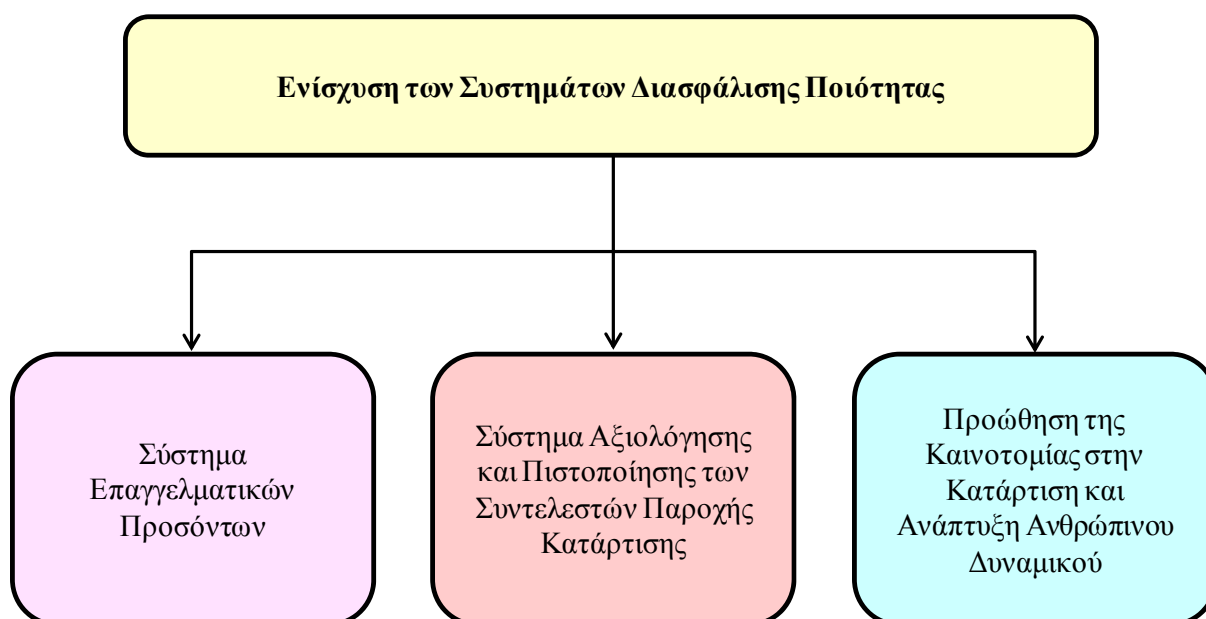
Ενίσχυση των Συστημάτων Διασφάλισης Ποιότητας

Σύστημα Επαγγελματικών Προσόντων

Σύστημα Αξιολόγησης και Πιστοποίησης των Συντελεστών Παροχής Κατάρτισης

Προώθηση της Καινοτομίας στην Κατάρτιση και Ανάπτυξη Ανθρώπινου Δυναμικού